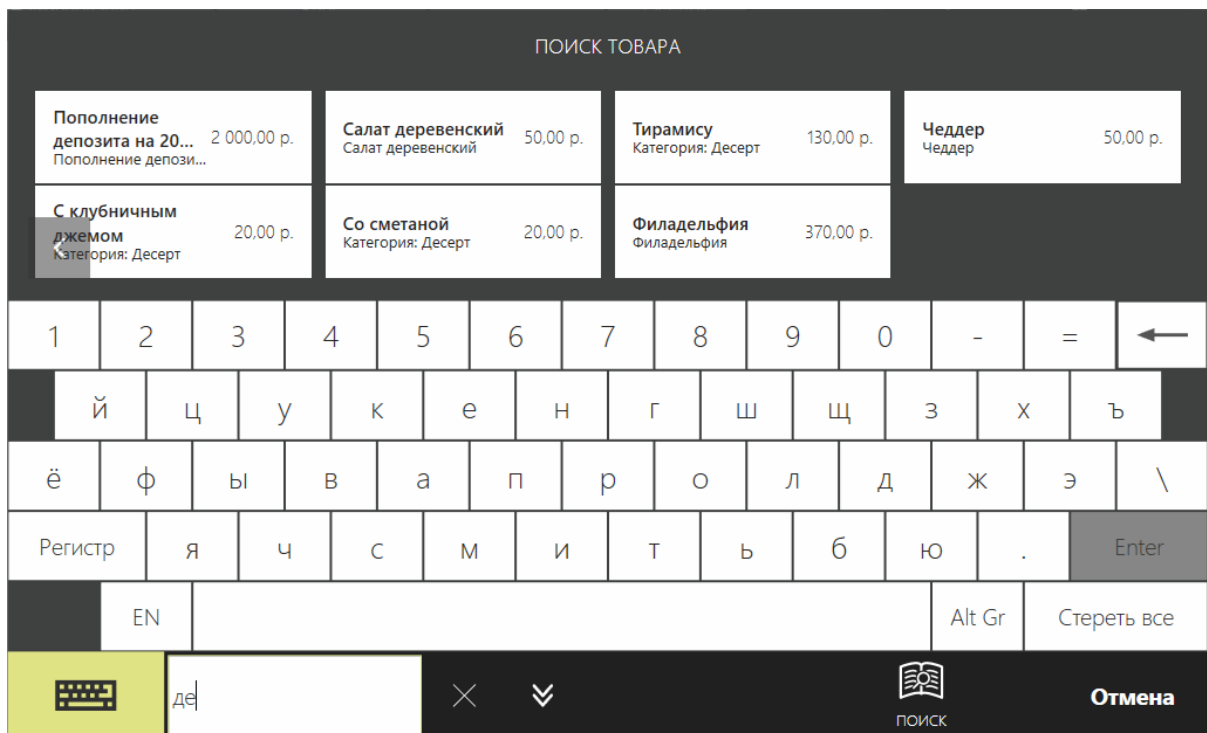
ПОИСК ТОВАРА

Пополнение депозита на 20... 2 000,00 р.
Пополнение депози...

Салат деревенский 50,00 р.
Салат деревенский

Тирамису 130,00 р.
Категория: Десерт

Чеддер 50,00 р.
Чеддер

С клубничным джемом 20,00 р.
Категория: Десерт

Со сметаной 20,00 р.
Категория: Десерт

Филадельфия 370,00 р.
Филадельфия

1 2 3 4 5 6 7 8 9 0 - =

й ц у к е н г ш щ з х ъ

ё ф ы в а п р о л д ж э \

Регистр я ч с м и т ь б ю . Enter

EN Alt Gr Стереть все

де

ПОИСК

Отмена